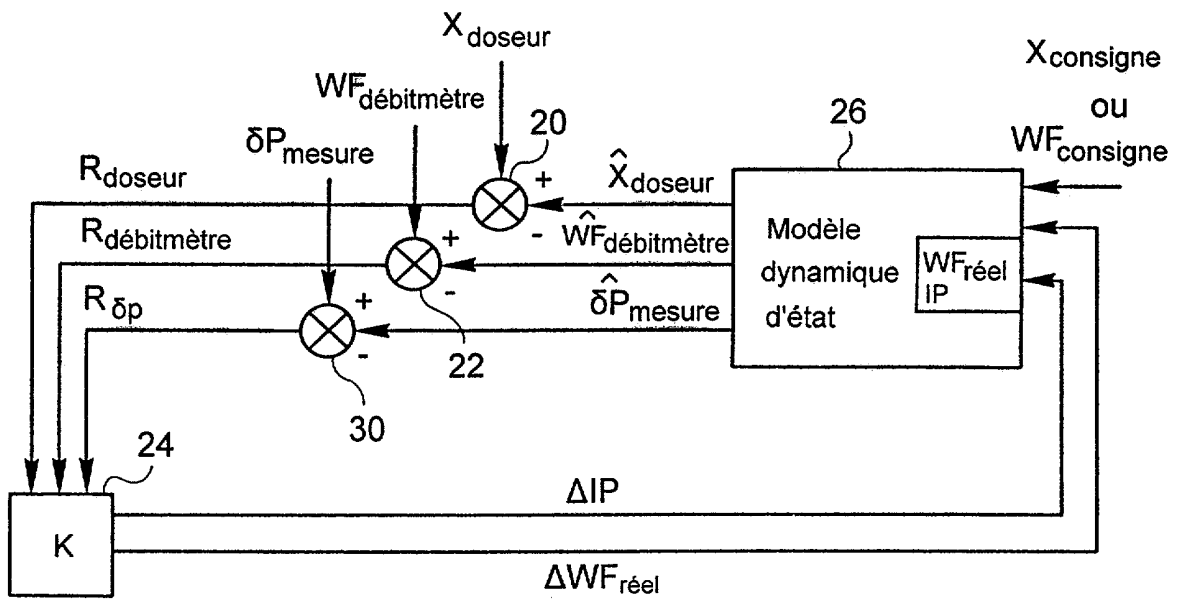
$X_{doseur}$

$X_{consigne}$
ou
$WF_{consigne}$

$WF_{débitmètre}$

20

26

$\delta P_{mesure}$

$R_{doseur}$

+

$\hat{X}_{doseur}$

$R_{débitmètre}$

-

$\hat{WF}_{débitmètre}$

+

Modèle dynamique d'état

$WF_{réel}$
IP

$R_{\delta p}$

+

-

$\hat{\delta P}_{mesure}$

-

22

30

24

$\Delta IP$

K

$\Delta WF_{réel}$